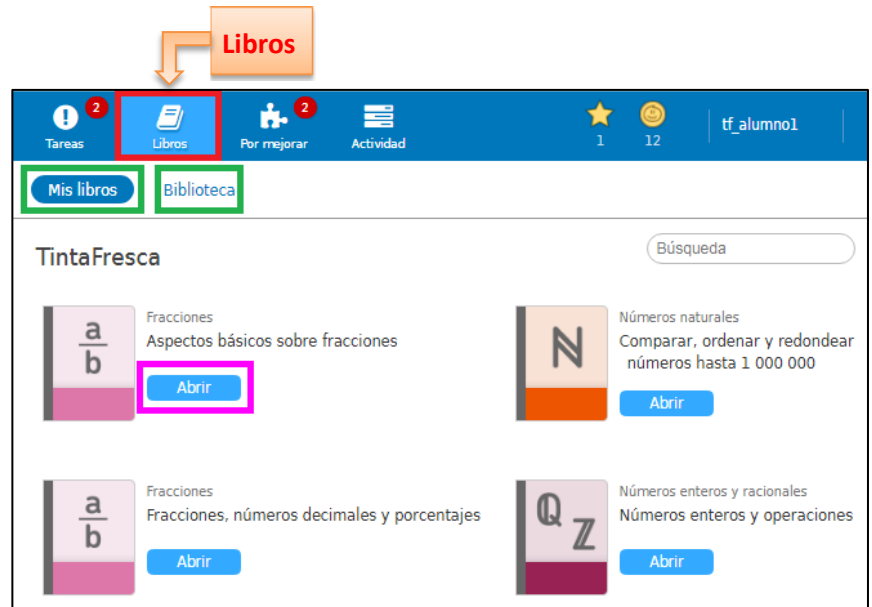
Libros

2 Tareas
Libros
2 Por mejorar
Actividad
1
12
tf_alumno1

Mis libros
Biblioteca

TintaFresca
Búsqueda

$\frac{a}{b}$
Fracciones
Aspectos básicos sobre fracciones
Abrir

ℕ
Números naturales
Comparar, ordenar y redondear números hasta 1 000 000
Abrir

$\frac{a}{b}$
Fracciones
Fracciones, números decimales y porcentajes
Abrir

ℚ ℤ
Números enteros y racionales
Números enteros y operaciones
Abrir